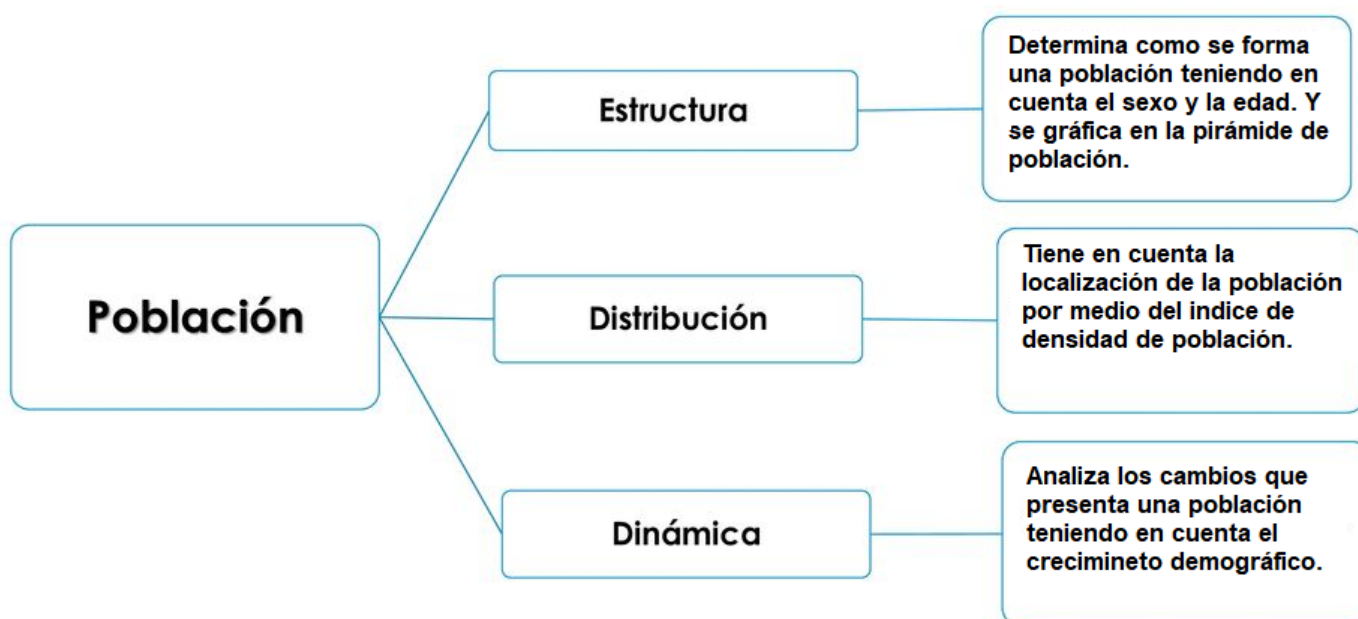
Población

Estructura

Determina como se forma una población teniendo en cuenta el sexo y la edad. Y se gráfica en la pirámide de población.

Distribución

Tiene en cuenta la localización de la población por medio del indice de densidad de población.

Dinámica

Analiza los cambios que presenta una población teniendo en cuenta el crecimineto demográfico.